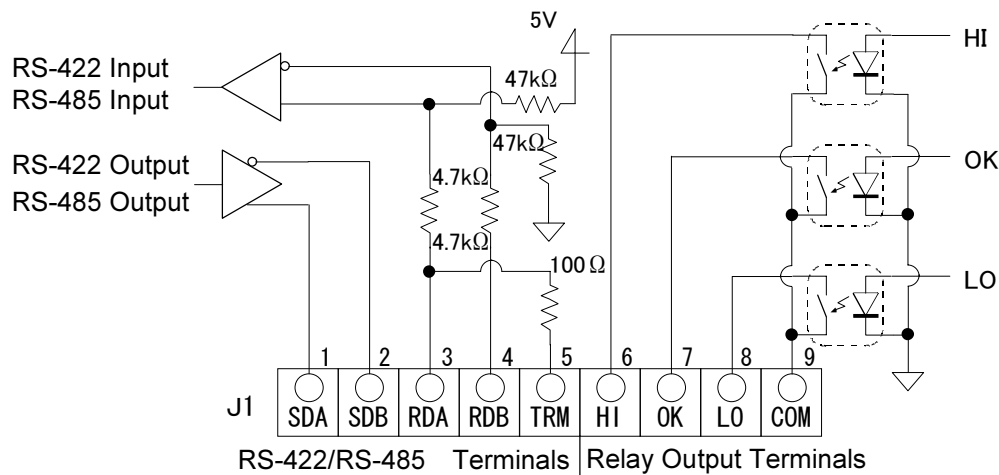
5V

RS-422 Input
RS-485 Input

47kΩ

47kΩ

RS-422 Output
RS-485 Output

4.7kΩ

4.7kΩ

100 Ω

HI

OK

LO

1 2 3 4 5 6 7 8 9

J1

| SDA | SDB | RDA | RDB | TRM | HI | OK | LO | COM |
|---|---|---|---|---|---|---|---|---|

RS-422/RS-485 Terminals Relay Output Terminals